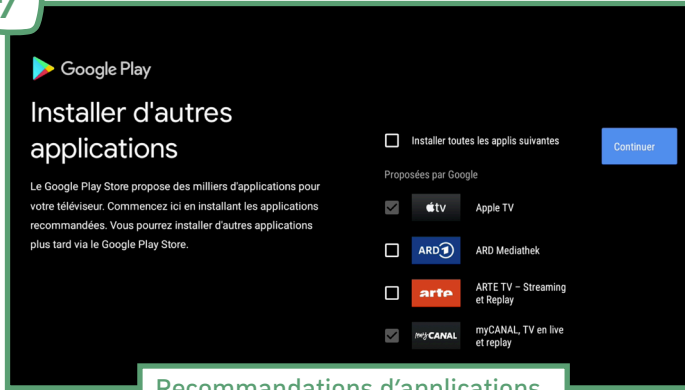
Google Play

Installer d'autres applications

Le Google Play Store propose des milliers d'applications pour votre téléviseur. Commencez ici en installant les applications recommandées. Vous pourrez installer d'autres applications plus tard via le Google Play Store.

Installer toutes les applis suivantes

Continuer

Proposées par Google

tv Apple TV

ARD ARD Mediathek

arte ARTE TV – Streaming et Replay

myCANAL myCANAL, TV en live et replay

Recommandations d'applications